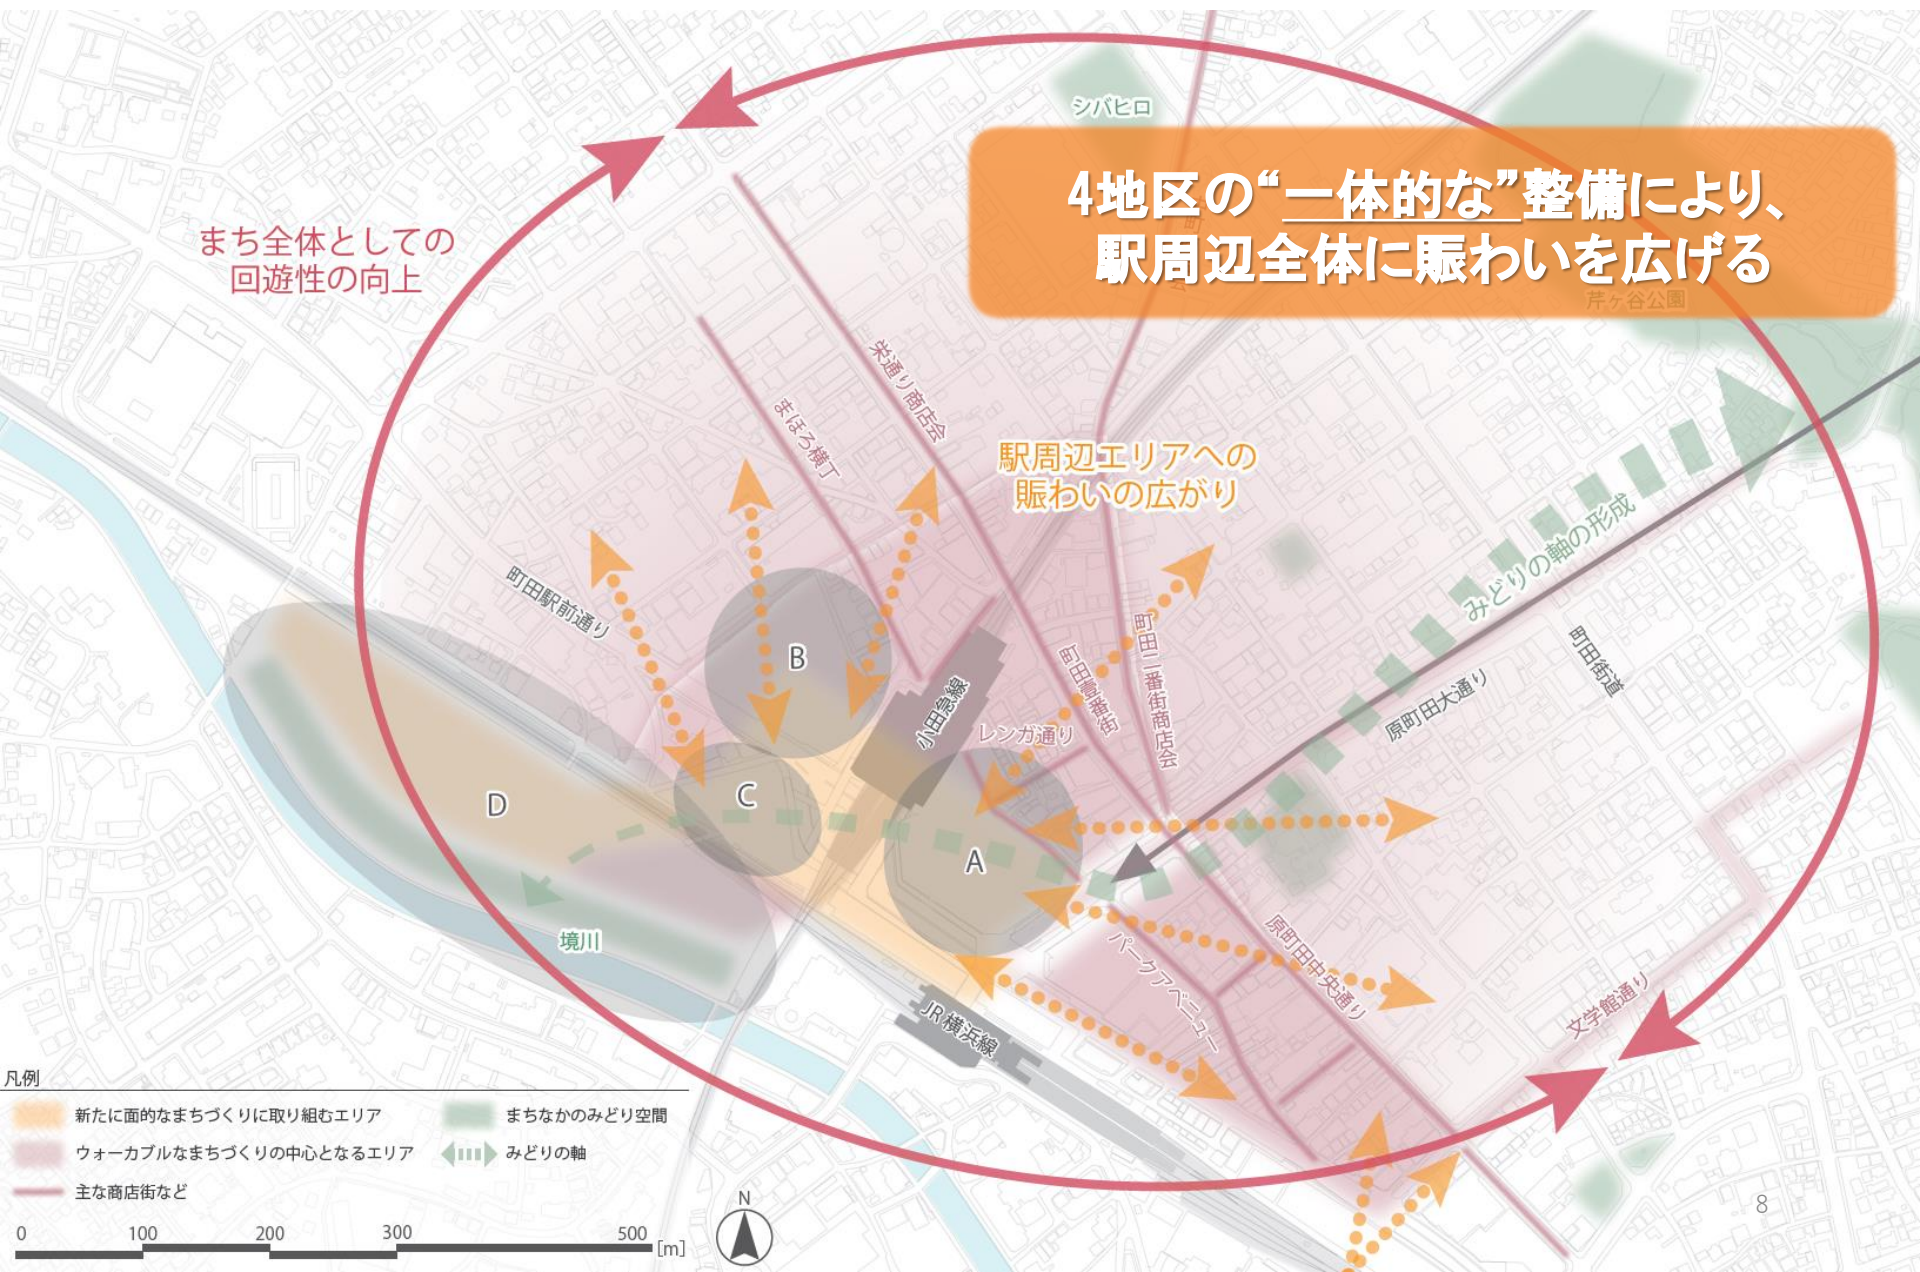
4地区の“一体的な”整備により、
駅周辺全体に賑わいを広げる

シバヒロ

芹ヶ谷公園

まち全体としての
回遊性の向上

栄通り商店会

まほろ横丁

駅周辺エリアへの
賑わいの広がり

みどりの軸の形成

町田駅前通り

B

小田急線

町田壹番街

町田一番街商店会

レンガ通り

原町田大通り

町田街道

D

C

A

境川

パークアベニュー

原町田中央通り

文学館通り

JR横浜線

凡例

新たに面的なまちづくりに取り組むエリア

ウォーカブルなまちづくりの中心となるエリア

主な商店街など

まちなかのみどり空間

みどりの軸

0 100 200 300 500 [m]

N

8